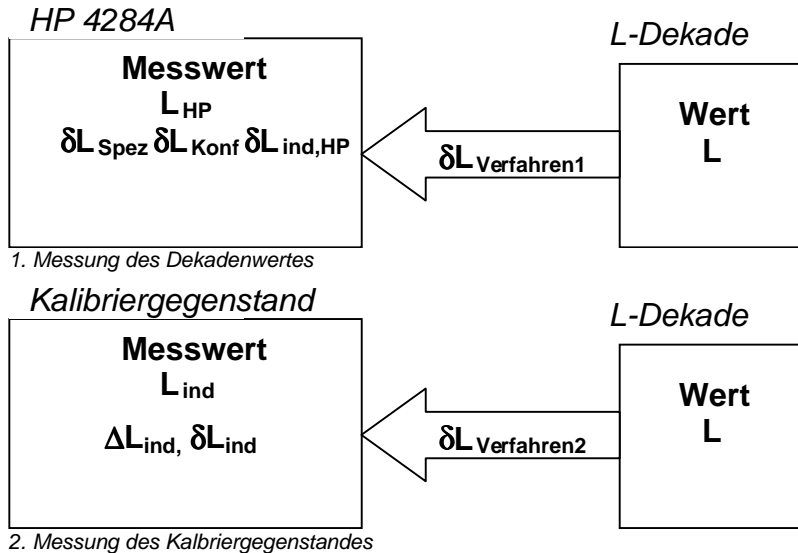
HP 4284A

Messwert
$L_{HP}$
$\delta L_{Spez}$ $\delta L_{Konf}$ $\delta L_{ind,HP}$

$\delta L_{Verfahren1}$

L-Dekade

Wert
L

1. Messung des Dekadenwertes

Kalibriergegenstand

Messwert
$L_{ind}$
$\Delta L_{ind,}$ $\delta L_{ind}$

$\delta L_{Verfahren2}$

L-Dekade

Wert
L

2. Messung des Kalibriergegenstandes